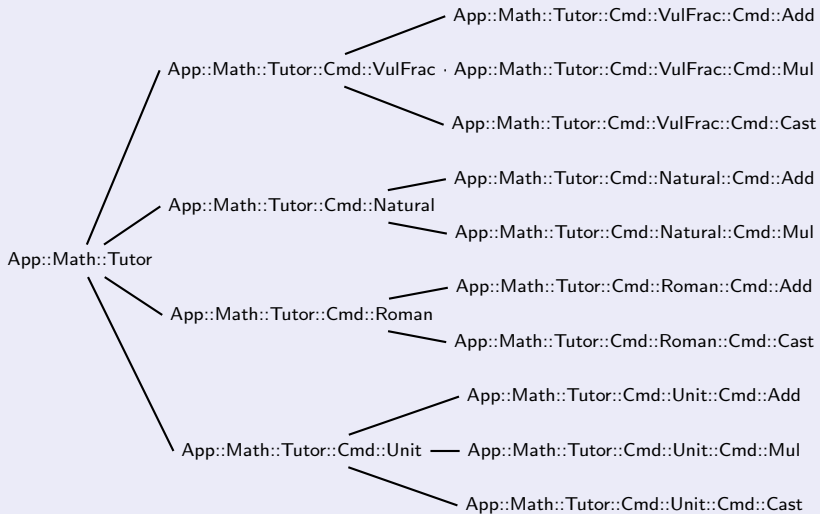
App::Math::Tutor

App::Math::Tutor::Cmd::VulFrac

App::Math::Tutor::Cmd::VulFrac::Cmd::Add

App::Math::Tutor::Cmd::VulFrac::Cmd::Mul

App::Math::Tutor::Cmd::VulFrac::Cmd::Cast

App::Math::Tutor::Cmd::Natural

App::Math::Tutor::Cmd::Natural::Cmd::Add

App::Math::Tutor::Cmd::Natural::Cmd::Mul

App::Math::Tutor::Cmd::Roman

App::Math::Tutor::Cmd::Roman::Cmd::Add

App::Math::Tutor::Cmd::Roman::Cmd::Cast

App::Math::Tutor::Cmd::Unit

App::Math::Tutor::Cmd::Unit::Cmd::Add

App::Math::Tutor::Cmd::Unit::Cmd::Mul

App::Math::Tutor::Cmd::Unit::Cmd::Cast